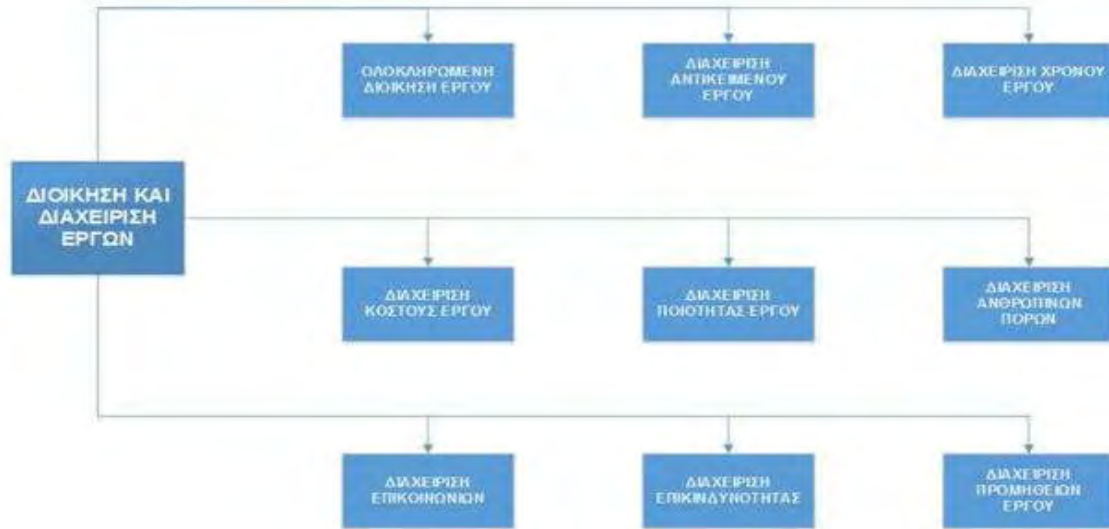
ΔΙΟΙΚΗΣΗ ΚΑΙ ΔΙΑΧΕΙΡΙΣΗ ΕΡΓΩΝ

ΟΛΟΚΛΗΡΩΜΕΝΗ ΔΙΟΙΚΗΣΗ ΕΡΓΟΥ

ΔΙΑΧΕΙΡΙΣΗ ΑΝΤΙΚΕΙΜΕΝΟΥ ΕΡΓΟΥ

ΔΙΑΧΕΙΡΙΣΗ ΧΡΟΝΟΥ ΕΡΓΟΥ

ΔΙΑΧΕΙΡΙΣΗ ΚΟΣΤΟΥΣ ΕΡΓΟΥ

ΔΙΑΧΕΙΡΙΣΗ ΠΟΙΟΤΗΤΑΣ ΕΡΓΟΥ

ΔΙΑΧΕΙΡΙΣΗ ΑΝΘΡΩΠΙΝΩΝ ΠΟΡΩΝ

ΔΙΑΧΕΙΡΙΣΗ ΕΠΙΚΟΙΝΩΝΙΩΝ

ΔΙΑΧΕΙΡΙΣΗ ΕΠΙΚΙΝΔΥΝΟΤΗΤΑΣ

ΔΙΑΧΕΙΡΙΣΗ ΠΡΟΜΗΘΕΙΩΝ ΕΡΓΟΥ